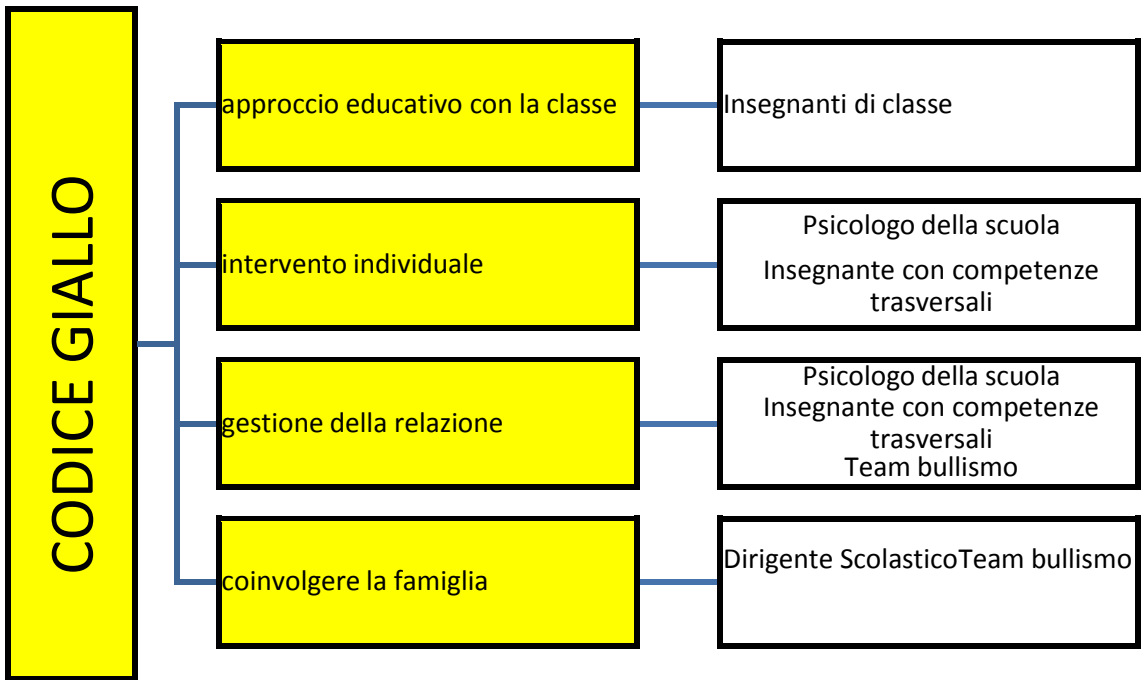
CODICE GIALLO

approccio educativo con la classe

Insegnanti di classe

intervento individuale

Psicologo della scuola

Insegnante con competenze trasversali

gestione della relazione

Psicologo della scuola
Insegnante con competenze trasversali
Team bullismo

coinvolgere la famiglia

Dirigente ScolasticoTeam bullismo